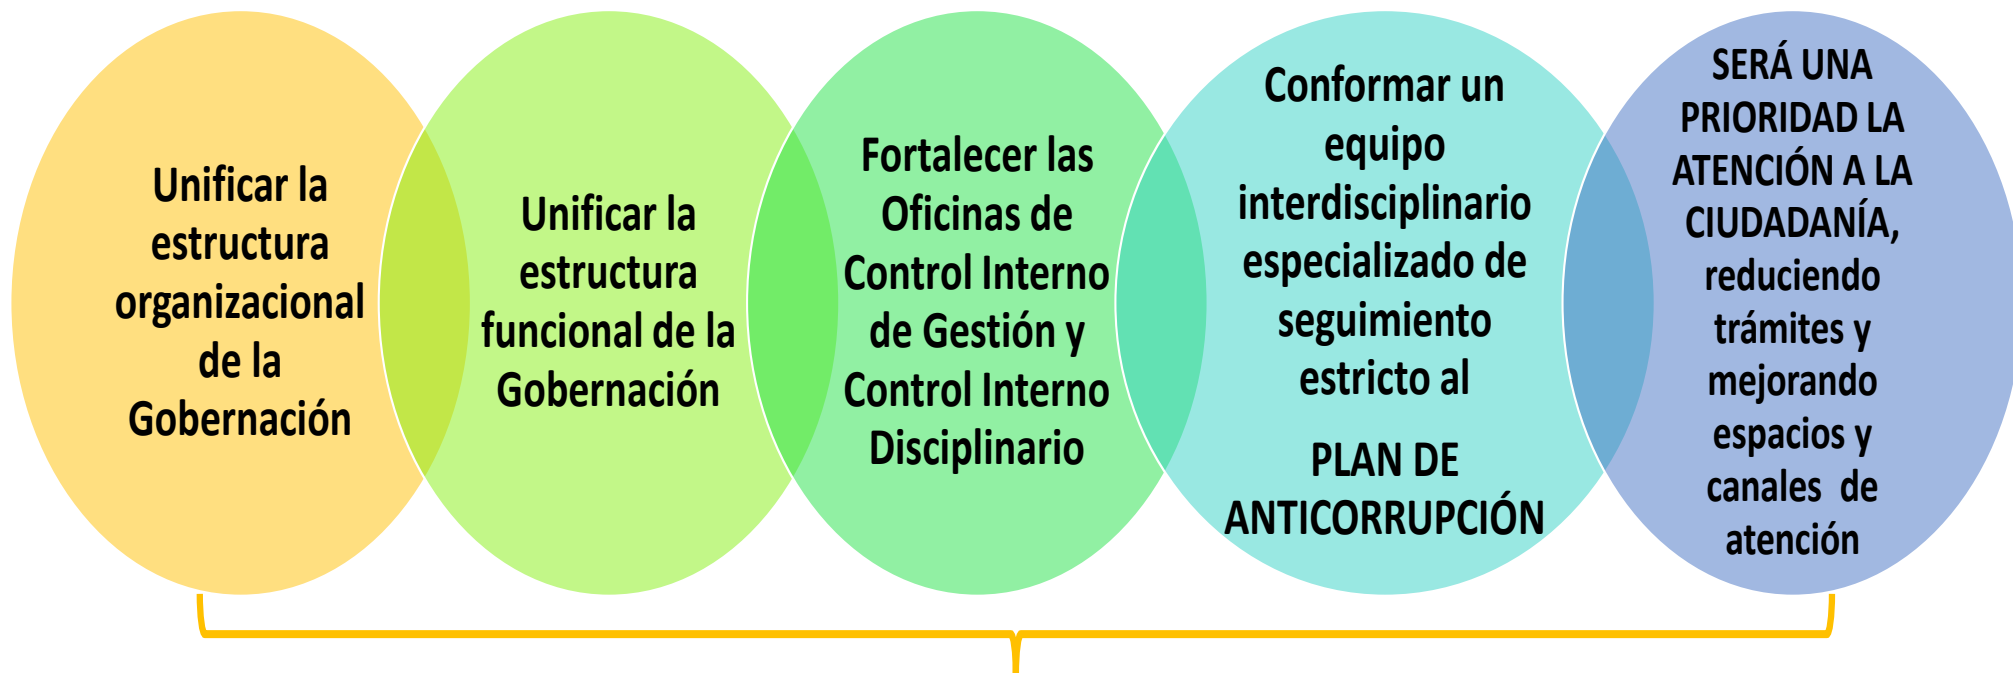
Unificar la estructura organizacional de la Gobernación

Unificar la estructura funcional de la Gobernación

Fortalecer las Oficinas de Control Interno de Gestión y Control Interno Disciplinario

Conformar un equipo interdisciplinario especializado de seguimiento estricto al

PLAN DE ANTICORRUPCIÓN

SERÁ UNA PRIORIDAD LA ATENCIÓN A LA CIUDADANÍA, reduciendo trámites y mejorando espacios y canales de atención